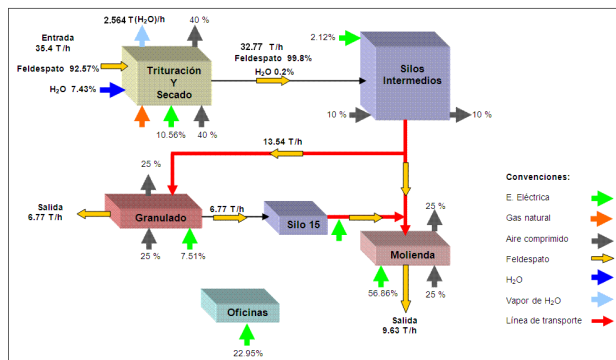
2.564 T(H$_2$O)/h
40 %
Entrada
35.4 T/h
Feldespato 92.57%
H$_2$O 7.43%
Trituración Y Secado
10.56%
40 %
32.77 T/h
Feldespato 99.8%
H$_2$O 0.2%
2.12%
Silos Intermedios
10 %
10 %
13.54 T/h
25 %
Salida
6.77 T/h
Granulado
6.77 T/h
Silo 15
25 %
7.51%
25 %
Molienda
56.86%
25 %
Salida
9.63 T/h
Oficinas
22.95%
Convenciones:
E. Eléctrica
Gas natural
Aire comprimido
Feldespato
H$_2$O
Vapor de H$_2$O
Línea de transporte